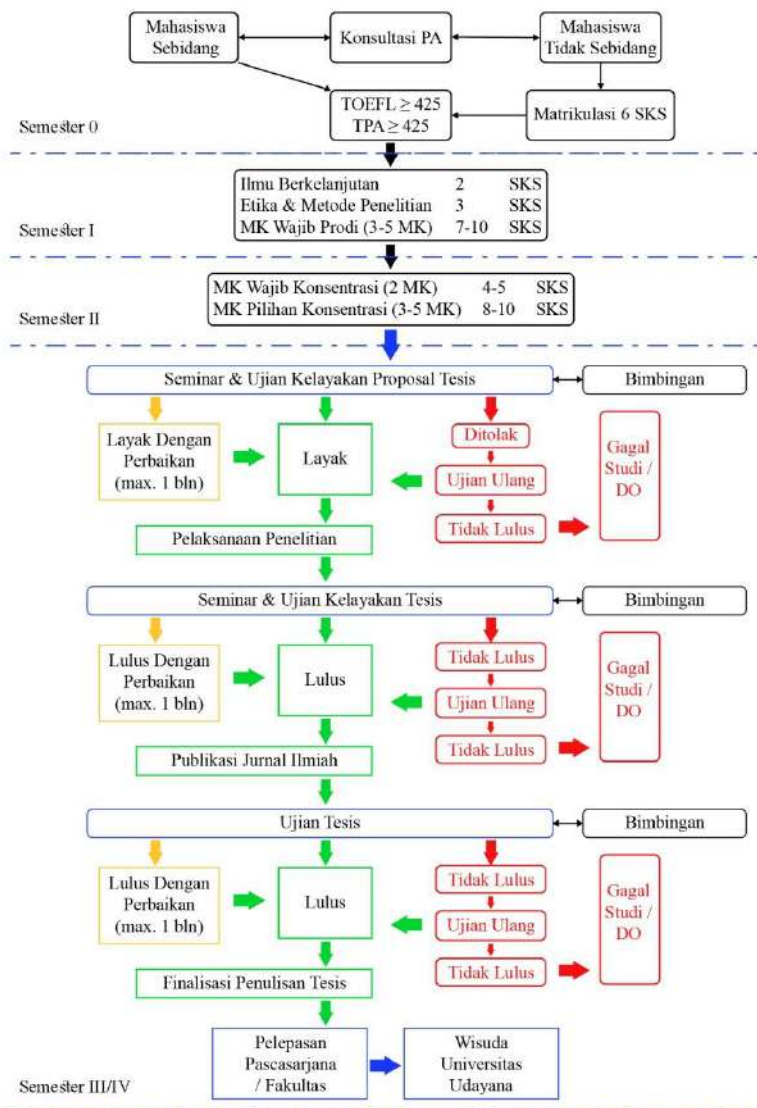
Mahasiswa Sebidang

Konsultasi PA

Mahasiswa Tidak Sebidang

TOEFL $\geq$ 425
TPA $\geq$ 425

Matrikulasi 6 SKS

Semester 0

| | | |
|---|---|---|
| Ilmu Berkelanjutan | 2 | SKS |
| Etika & Metode Penelitian | 3 | SKS |
| MK Wajib Prodi (3-5 MK) | 7-10 | SKS |

Semester I

| | | |
|---|---|---|
| MK Wajib Konsentrasi (2 MK) | 4-5 | SKS |
| MK Pilihan Konsentrasi (3-5 MK) | 8-10 | SKS |

Semester II

Seminar & Ujian Kelayakan Proposal Tesis

Bimbingan

Layak Dengan Perbaikan (max. 1 bln)

Layak

Ditolak

Ujian Ulang

Tidak Lulus

Gagal Studi / DO

Pelaksanaan Penelitian

Seminar & Ujian Kelayakan Tesis

Bimbingan

Lulus Dengan Perbaikan (max. 1 bln)

Lulus

Tidak Lulus

Ujian Ulang

Tidak Lulus

Gagal Studi / DO

Publikasi Jurnal Ilmiah

Ujian Tesis

Bimbingan

Lulus Dengan Perbaikan (max. 1 bln)

Lulus

Tidak Lulus

Ujian Ulang

Tidak Lulus

Gagal Studi / DO

Finalisasi Penulisan Tesis

Pelepasan Pascasarjana / Fakultas

Wisuda Universitas Udayana

Semester III/IV